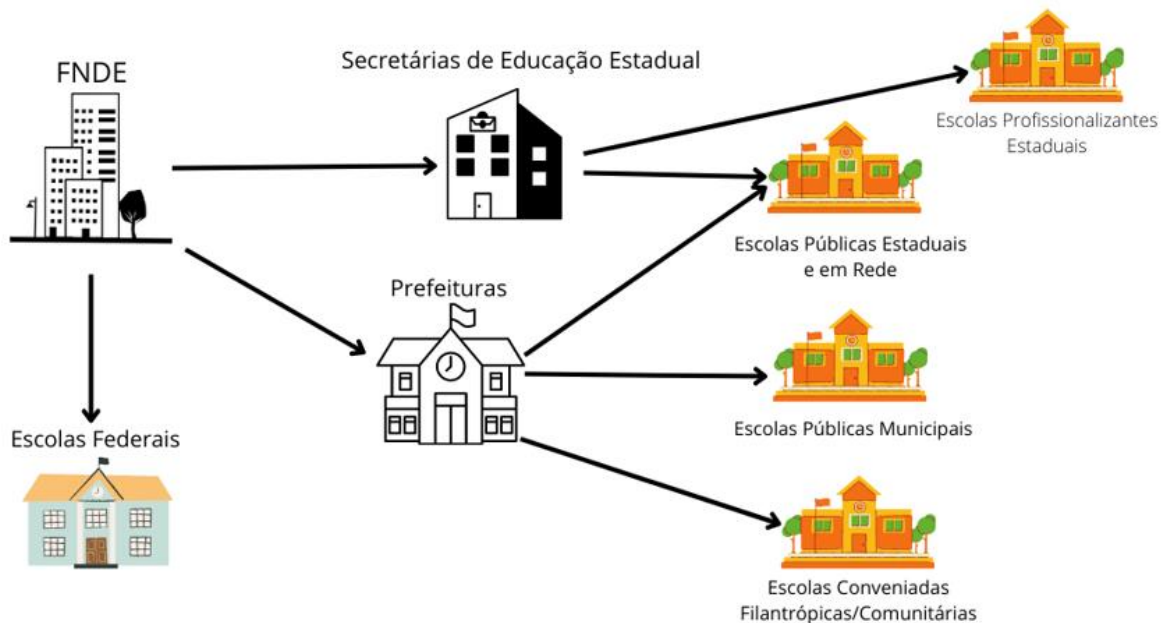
FNDE

Secretárias de Educação Estadual

Escolas Profissionalizantes Estaduais

Escolas Públicas Estaduais e em Rede

Prefeituras

Escolas Públicas Municipais

Escolas Federais

Escolas Conveniadas Filantrópicas/Comunitárias